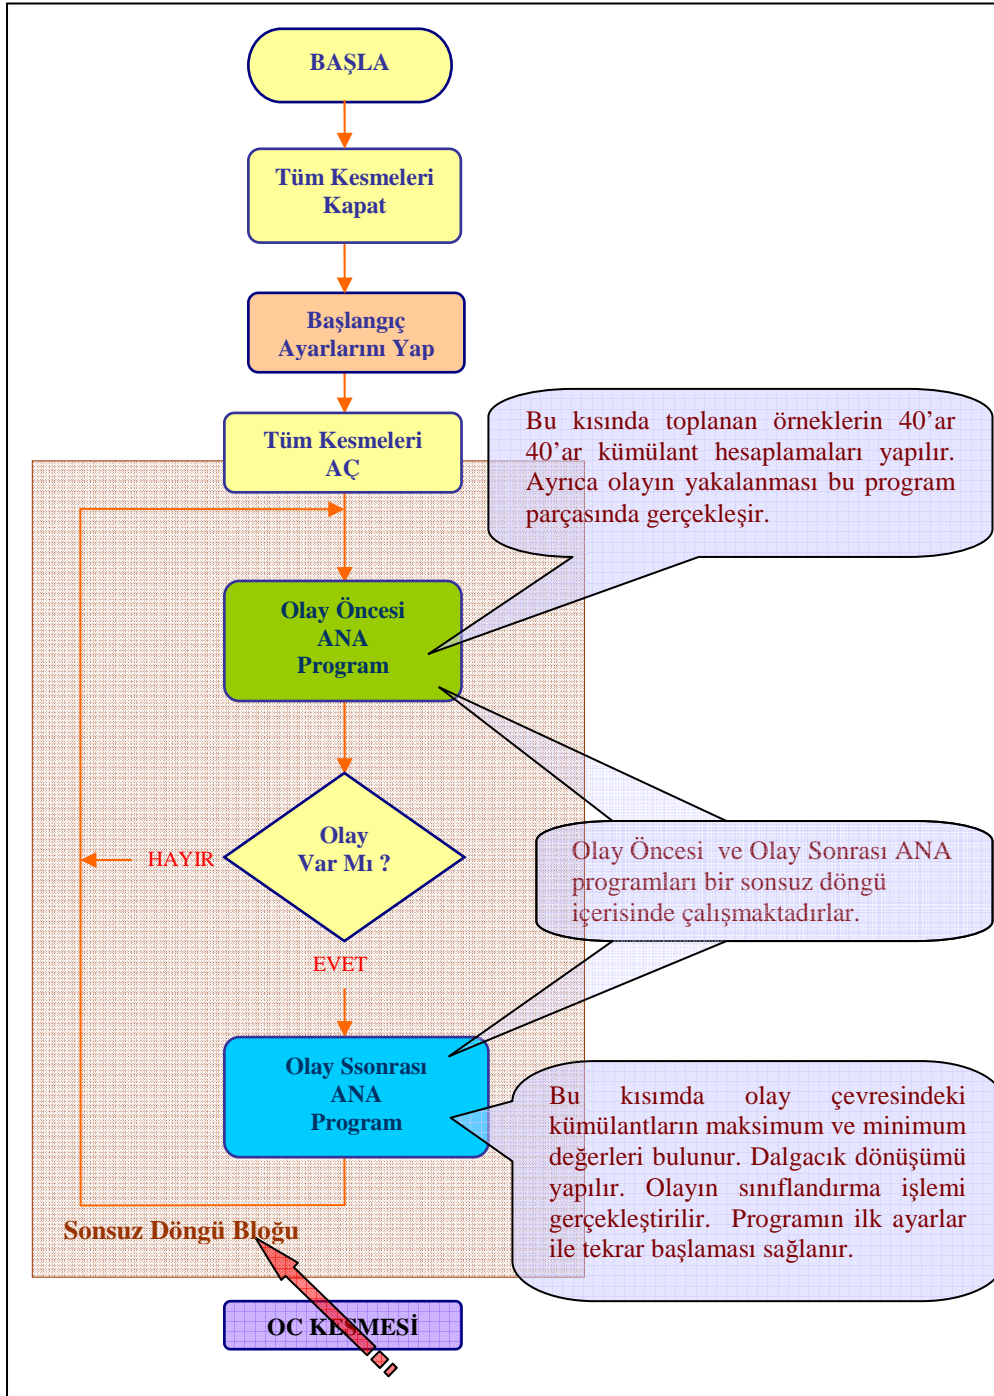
BAŞLA

Tüm Kesmeleri Kapat

Başlangıç Ayarlarını Yap

Tüm Kesmeleri AÇ

Bu kısında toplanan örneklerin 40'ar 40'ar kümülant hesaplamaları yapılır. Ayrıca olayın yakalanması bu program parçasında gerçekleşir.

Olay Öncesi ANA Program

Olay Var Mı ?

HAYIR

Olay Öncesi ve Olay Sonrası ANA programları bir sonsuz döngü içerisinde çalışmaktadırlar.

EVET

Olay Ssonrası ANA Program

Bu kısımda olay çevresindeki kümülantların maksimum ve minimum değerleri bulunur. Dalgacık dönüşümü yapılır. Olayın sınıflandırma işlemi gerçekleştirilir. Programın ilk ayarlar ile tekrar başlaması sağlanır.

Sonsuz Döngü Bloğu

OC KESMESİ